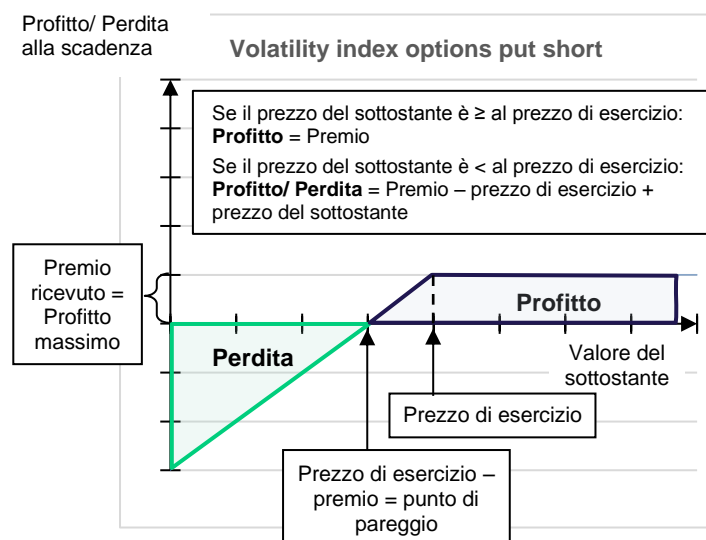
Profitto/ Perdita alla scadenza

Volatility index options put short

Se il prezzo del sottostante è ≥ al prezzo di esercizio:
**Profitto** = Premio

Se il prezzo del sottostante è < al prezzo di esercizio:
**Profitto/ Perdita** = Premio – prezzo di esercizio + prezzo del sottostante

Premio ricevuto = Profitto massimo

Profitto

Perdita

Valore del sottostante

Prezzo di esercizio

Prezzo di esercizio – premio = punto di pareggio